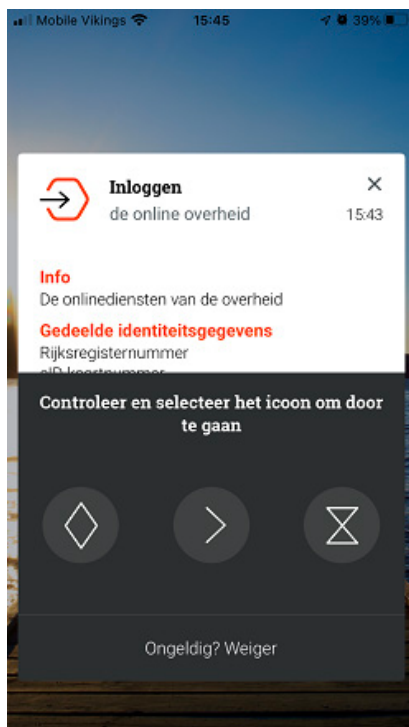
Mobile Vikings 15:45 39%

Inloggen
de online overheid
15:43

Info
De onlinediensten van de overheid

Gedeelde identiteitsgegevens
Rijksregisternummer
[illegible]

Controleer en selecteer het icoon om door te gaan

Ongeldig? Weiger